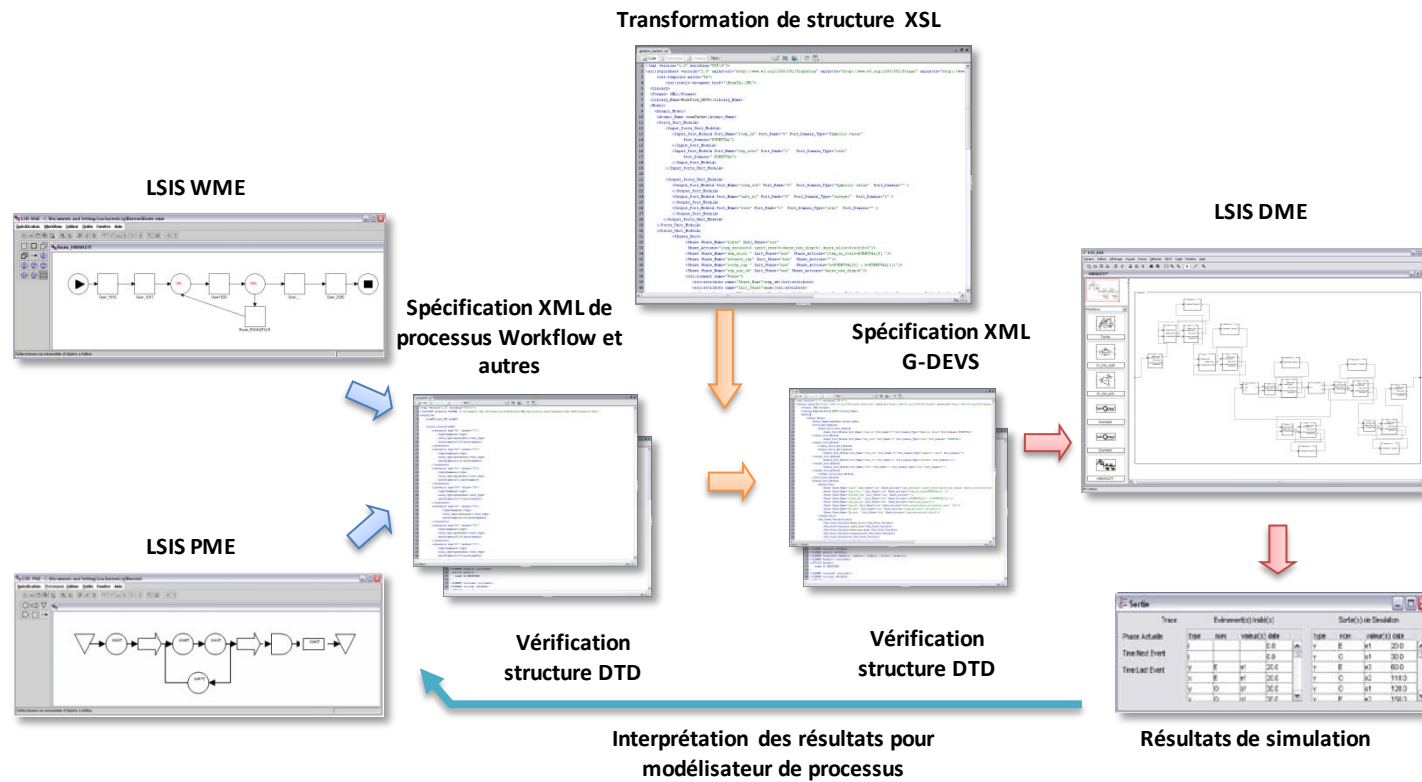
Transformation de structure XSL

LSIS WME

LSIS DME

Spécification XML de processus Workflow et autres

Spécification XML G-DEVS

LSIS PME

Vérification structure DTD

Vérification structure DTD

Sortie

Trace

Evénement(s) traité(s)

Sortie(s) de Simulation

Phase Actuelle

Time Next Event

Time Last Event

| type | nom | valeur(s) | date | type | nom | valeur(s) | date |
|---|---|---|---|---|---|---|---|
| | | | 0.0 | Y | E | e1 | 20.0 |
| | | | 0.0 | Y | C | e1 | 30.0 |
| Y | E | e1 | 20.0 | Y | E | e2 | 60.0 |
| X | E | e1 | 20.0 | Y | C | e2 | 110.0 |
| Y | O | p1 | 20.0 | Y | I | p1 | 120.0 |
| Y | O | p1 | 20.0 | Y | R | p1 | 150.0 |

Interprétation des résultats pour modélisateur de processus

Résultats de simulation